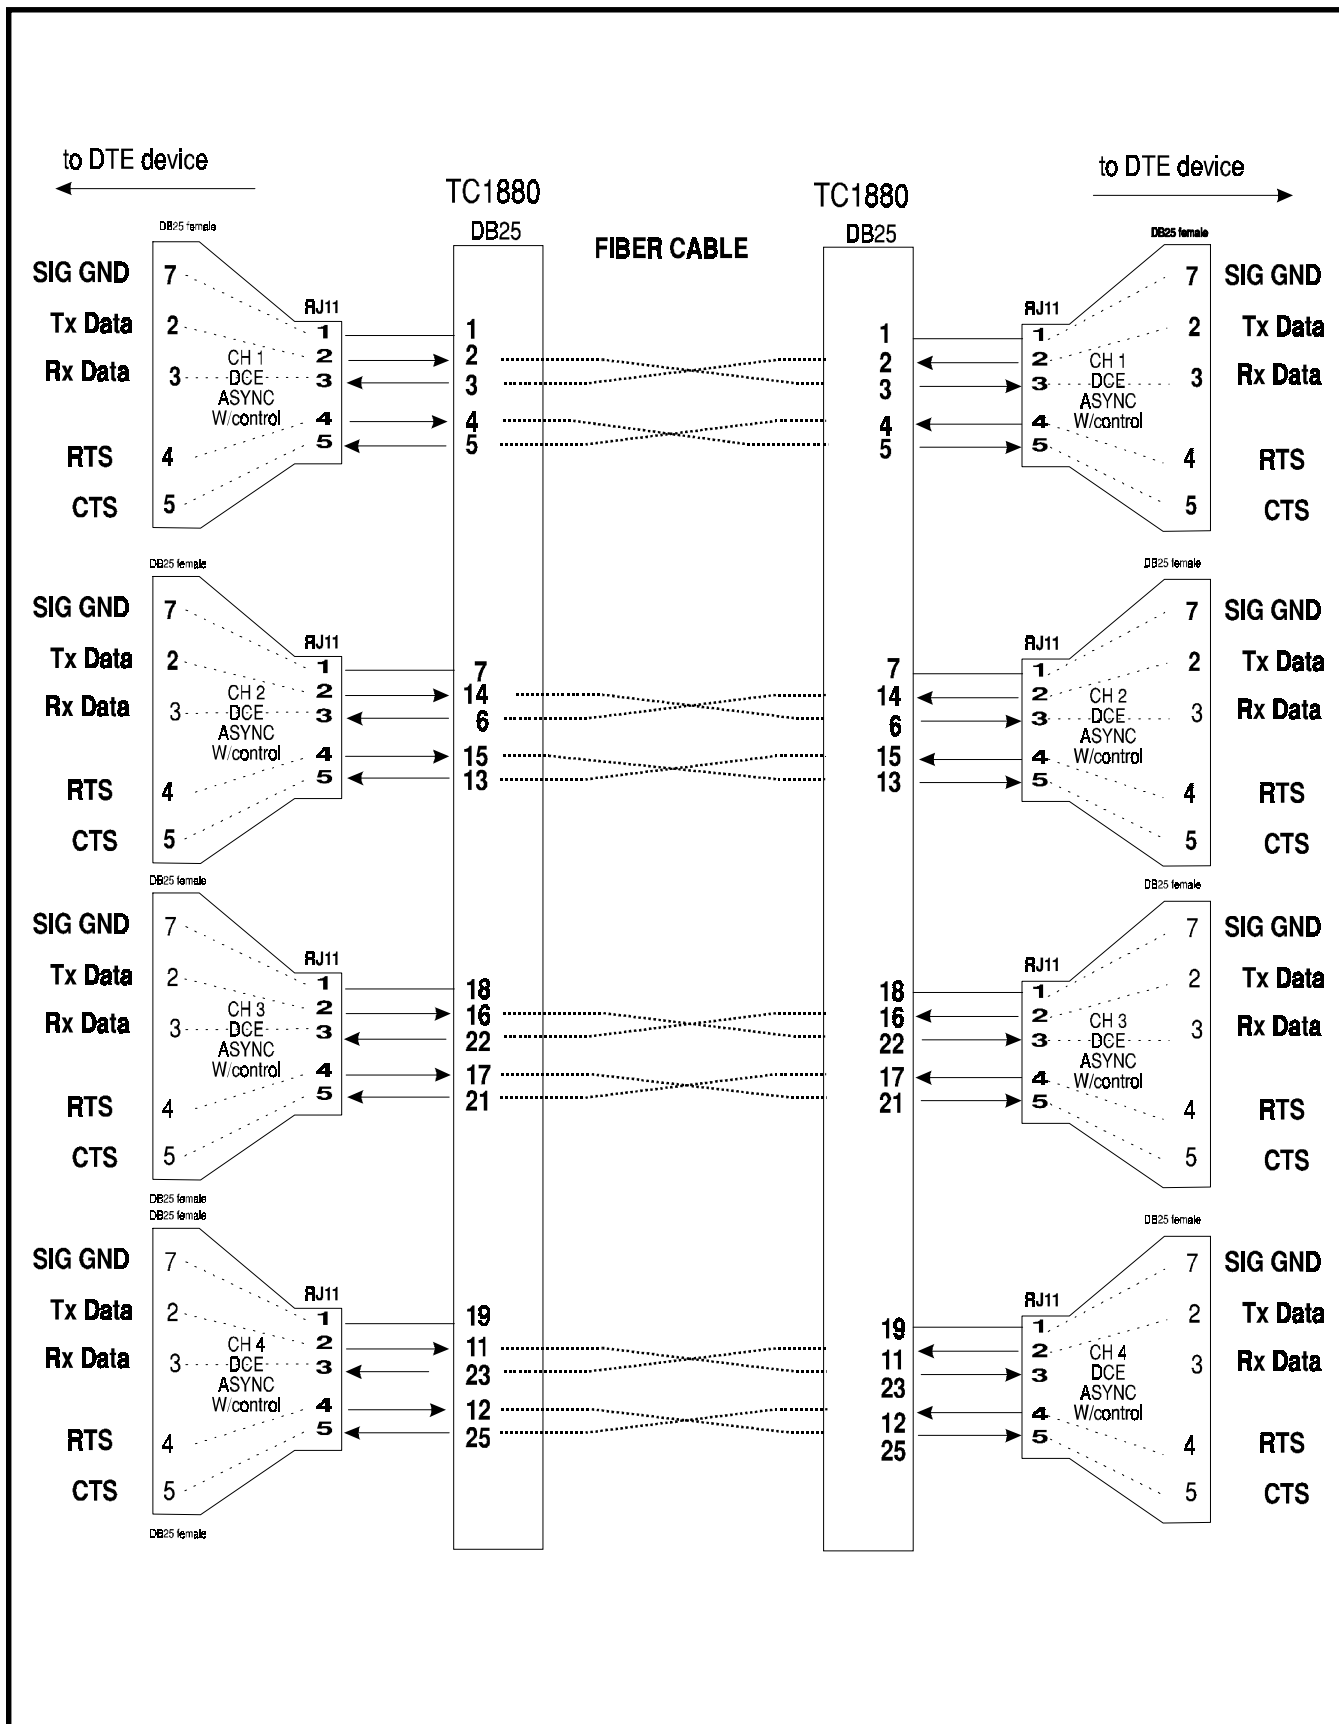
to DTE device

TC1880
DB25

FIBER CABLE

TC1880
DB25

to DTE device

DB25 female
SIG GND 7
Tx Data 2
Rx Data 3
RTS 4
CTS 5
RJ11
1
2
3
4
5
CH 1
DCE
ASYNC
W/control
1
2
3
4
5

1
2
3
4
5
RJ11
1
2
3
4
5
CH 1
DCE
ASYNC
W/control
DB25 female
7 SIG GND
2 Tx Data
3 Rx Data
4 RTS
5 CTS

DB25 female
SIG GND 7
Tx Data 2
Rx Data 3
RTS 4
CTS 5
RJ11
1
2
3
4
5
CH 2
DCE
ASYNC
W/control
7
14
6
15
13

7
14
6
15
13
RJ11
1
2
3
4
5
CH 2
DCE
ASYNC
W/control
DB25 female
7 SIG GND
2 Tx Data
3 Rx Data
4 RTS
5 CTS

DB25 female
SIG GND 7
Tx Data 2
Rx Data 3
RTS 4
CTS 5
RJ11
1
2
3
4
5
CH 3
DCE
ASYNC
W/control
18
16
22
17
21

18
16
22
17
21
RJ11
1
2
3
4
5
CH 3
DCE
ASYNC
W/control
DB25 female
7 SIG GND
2 Tx Data
3 Rx Data
4 RTS
5 CTS

DB25 female
DB25 female
SIG GND 7
Tx Data 2
Rx Data 3
RTS 4
CTS 5
RJ11
1
2
3
4
5
CH 4
DCE
ASYNC
W/control
19
11
23
12
25
DB25 female

19
11
23
12
25
RJ11
1
2
3
4
5
CH 4
DCE
ASYNC
W/control
DB25 female
7 SIG GND
2 Tx Data
3 Rx Data
4 RTS
5 CTS